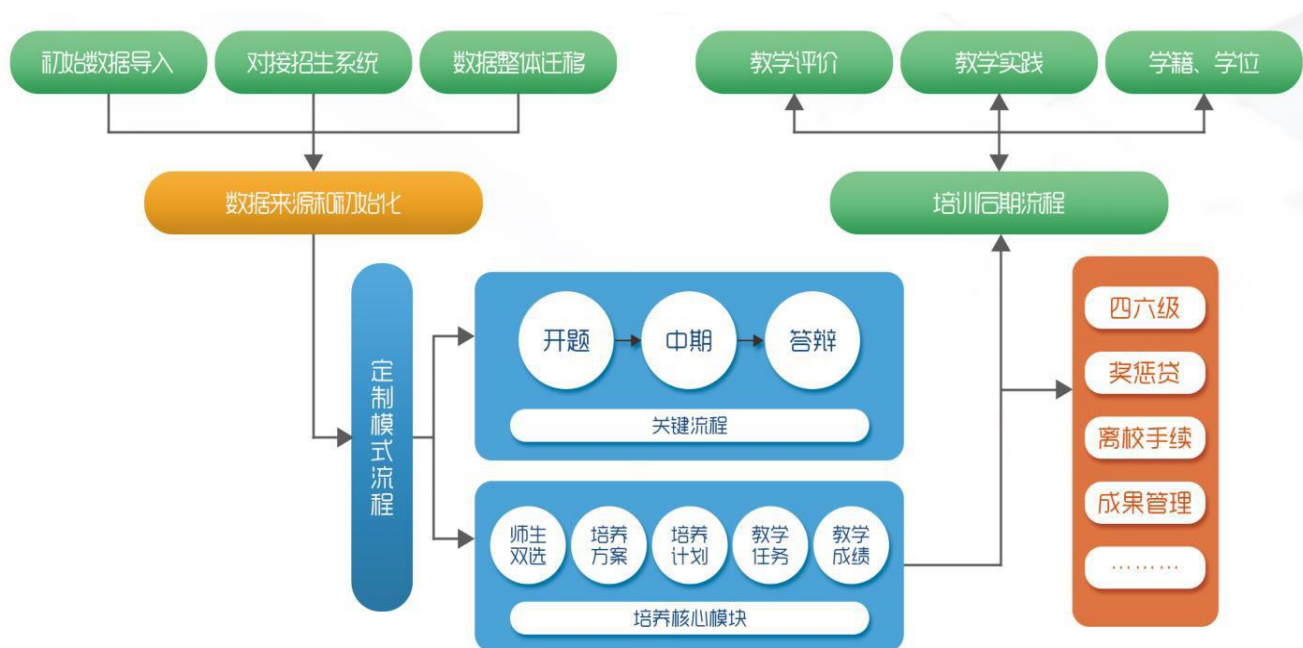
初始数据导入
对接招生系统
数据整体迁移
数据来源和初始化
教学评价
教学实践
学籍、学位
培训后期流程
定制模式流程
开题
中期
答辩
关键流程
师生双选
培养方案
培养计划
教学任务
教学成绩
培养核心模块
四六级
奖惩贷
离校手续
成果管理
………